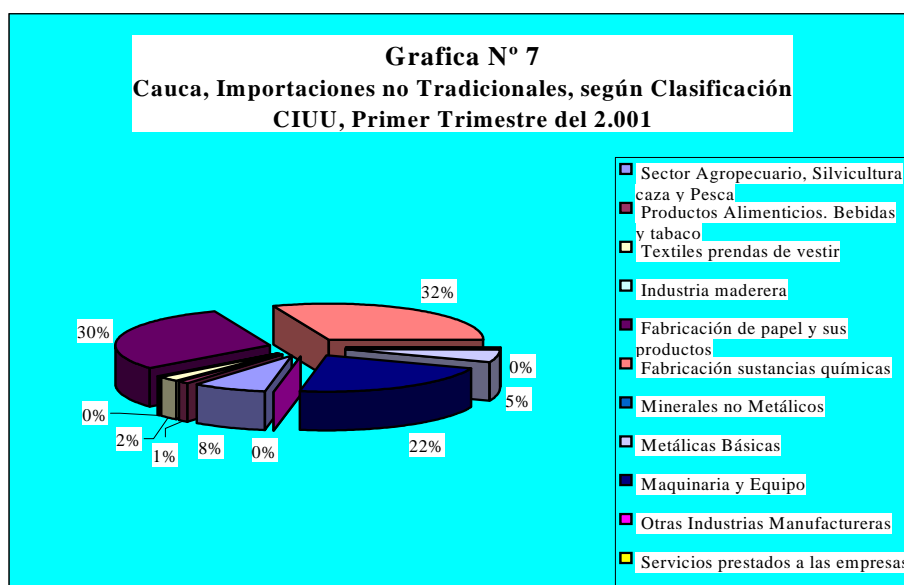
Grafica Nº 7
Cauca, Importaciones no Tradicionales, según Clasificación CIUU, Primer Trimestre del 2.001

32%
30%
0%
5%
0%
2%
1%
8%
0%
22%

Sector Agropecuario, Silvicultura caza y Pesca
Productos Alimenticios. Bebidas y tabaco
Textiles prendas de vestir
Industria maderera
Fabricación de papel y sus productos
Fabricación sustancias químicas
Minerales no Metálicos
Metálicas Básicas
Maquinaria y Equipo
Otras Industrias Manufactureras
Servicios prestados a las empresas